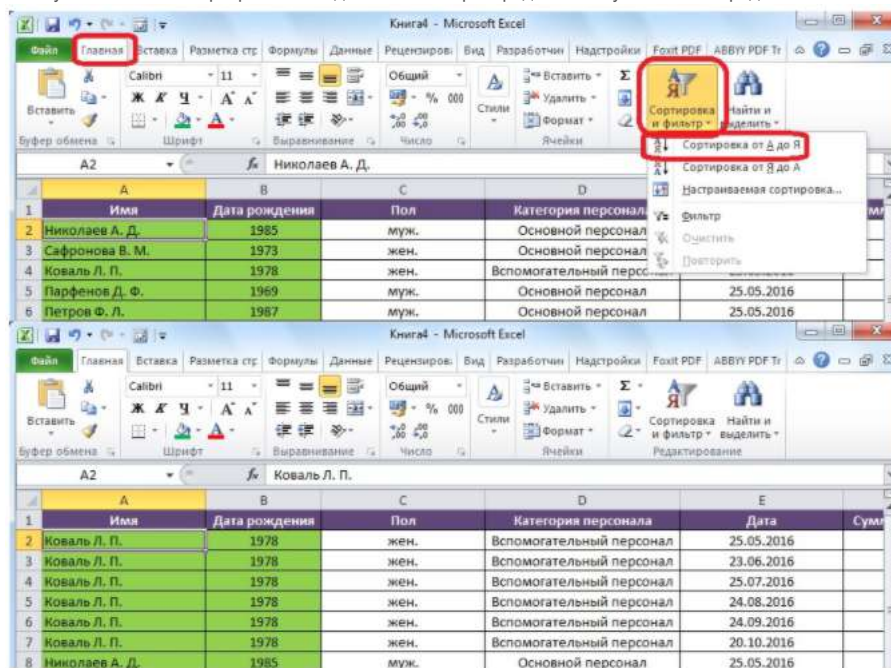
Книга4 - Microsoft Excel

Файл Главная Вставка Разметка стр Формулы Данные Рецензиров Вид Разработчик Надстройки Foxit PDF ABBYY PDF Tr

Вставить Calibri 11 Общий Стили Вставить Удалить Формат Сортировка и фильтр Найти и выделить

Буфер обмена Шрифт Выравнивание Число Ячейки

A2 Николаев А. Д.

Сортировка от А до Я
Сортировка от Я до А
Настраиваемая сортировка...
Фильтр
Очистить
Повторить

| | A | B | C | D | E |
|---|---|---|---|---|---|
| 1 | Имя | Дата рождения | Пол | Категория персонала | |
| 2 | Николаев А. Д. | 1985 | муж. | Основной персонал | |
| 3 | Сафронова В. М. | 1973 | жен. | Основной персонал | |
| 4 | Коваль Л. П. | 1978 | жен. | Вспомогательный персонал | |
| 5 | Парфенов Д. Ф. | 1969 | муж. | Основной персонал | 25.05.2016 |
| 6 | Петров Ф. Л. | 1987 | муж. | Основной персонал | 25.05.2016 |

Книга4 - Microsoft Excel

Файл Главная Вставка Разметка стр Формулы Данные Рецензиров Вид Разработчик Надстройки Foxit PDF ABBYY PDF Tr

Вставить Calibri 11 Общий Стили Вставить Удалить Формат Сортировка и фильтр Найти и выделить

Буфер обмена Шрифт Выравнивание Число Ячейки Редактирование

A2 Коваль Л. П.

| | A | B | C | D | E | |
|---|---|---|---|---|---|---|
| 1 | Имя | Дата рождения | Пол | Категория персонала | Дата | Сумм |
| 2 | Коваль Л. П. | 1978 | жен. | Вспомогательный персонал | 25.05.2016 | |
| 3 | Коваль Л. П. | 1978 | жен. | Вспомогательный персонал | 23.06.2016 | |
| 4 | Коваль Л. П. | 1978 | жен. | Вспомогательный персонал | 25.07.2016 | |
| 5 | Коваль Л. П. | 1978 | жен. | Вспомогательный персонал | 24.08.2016 | |
| 6 | Коваль Л. П. | 1978 | жен. | Вспомогательный персонал | 24.09.2016 | |
| 7 | Коваль Л. П. | 1978 | жен. | Вспомогательный персонал | 20.10.2016 | |
| 8 | Николаев А. Д. | 1985 | муж. | Основной персонал | 25.05.2016 | |